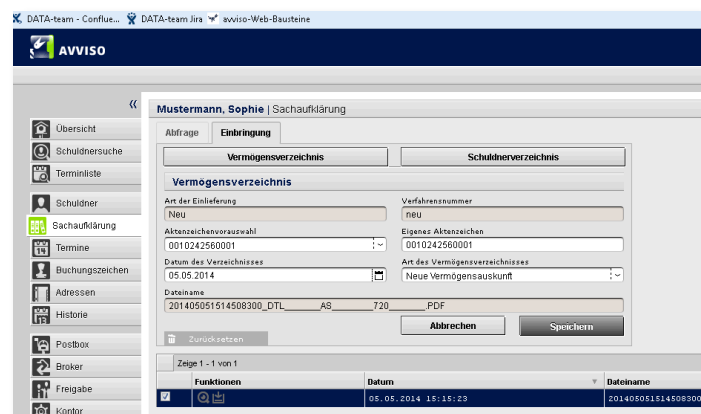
DATA-team - Conflue... DATA-team Jira avviso-Web-Bausteine

AVVISO

«

Übersicht
Schuldnersuche
Terminliste
Schuldner
Sachaufklärung
Termine
Buchungszeichen
Adressen
Historie
Postbox
Broker
Freigabe
Kontor

Mustermann, Sophie | Sachaufklärung

Abfrage Einbringung

Vermögensverzeichnis Schuldnerverzeichnis

Vermögensverzeichnis

Art der Einlieferung
Neu

Verfahrensnummer
neu

Aktenzeichenvorauswahl
0010242560001

Eigenes Aktenzeichen
0010242560001

Datum des Verzeichnisses
05.05.2014

Art des Vermögensverzeichnisses
Neue Vermögensauskunft

Dateiname
201405051514508300_DTL_______AS_______720_______.PDF

Zurücksetzen

Abbrechen Speichern

Zeige 1 - 1 von 1

| | Funktionen | Datum | Dateiname |
|---|---|---|---|
| ☑ | | 05.05.2014 15:15:23 | 201405051514508300 |